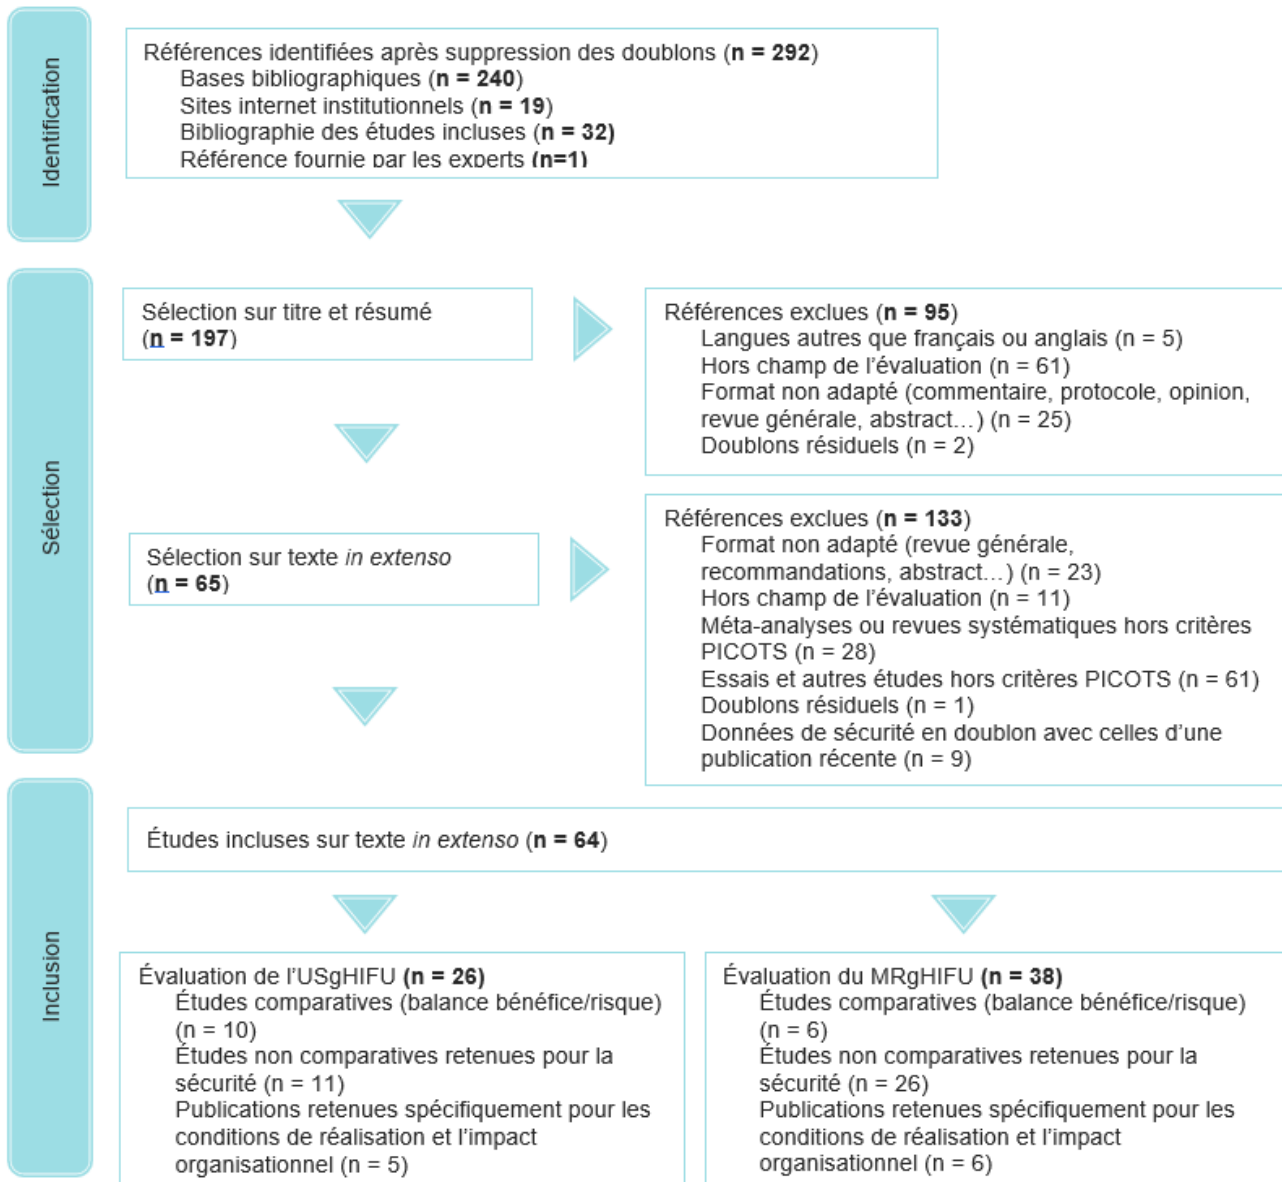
Identification

Références identifiées après suppression des doublons (**n = 292**)
Bases bibliographiques (**n = 240**)
Sites internet institutionnels (**n = 19**)
Bibliographie des études incluses (**n = 32**)
Référence fournie par les experts (**n=1**)

Sélection

Sélection sur titre et résumé (**n = 197**)

Références exclues (**n = 95**)
Langues autres que français ou anglais (n = 5)
Hors champ de l'évaluation (n = 61)
Format non adapté (commentaire, protocole, opinion, revue générale, abstract…) (n = 25)
Doublons résiduels (n = 2)

Sélection sur texte *in extenso* (**n = 65**)

Références exclues (**n = 133**)
Format non adapté (revue générale, recommandations, abstract…) (n = 23)
Hors champ de l'évaluation (n = 11)
Méta-analyses ou revues systématiques hors critères PICOTS (n = 28)
Essais et autres études hors critères PICOTS (n = 61)
Doublons résiduels (n = 1)
Données de sécurité en doublon avec celles d'une publication récente (n = 9)

Inclusion

Études incluses sur texte *in extenso* (**n = 64**)

Évaluation de l'USgHIFU (**n = 26**)
Études comparatives (balance bénéfice/risque) (n = 10)
Études non comparatives retenues pour la sécurité (n = 11)
Publications retenues spécifiquement pour les conditions de réalisation et l'impact organisationnel (n = 5)

Évaluation du MRgHIFU (**n = 38**)
Études comparatives (balance bénéfice/risque) (n = 6)
Études non comparatives retenues pour la sécurité (n = 26)
Publications retenues spécifiquement pour les conditions de réalisation et l'impact organisationnel (n = 6)